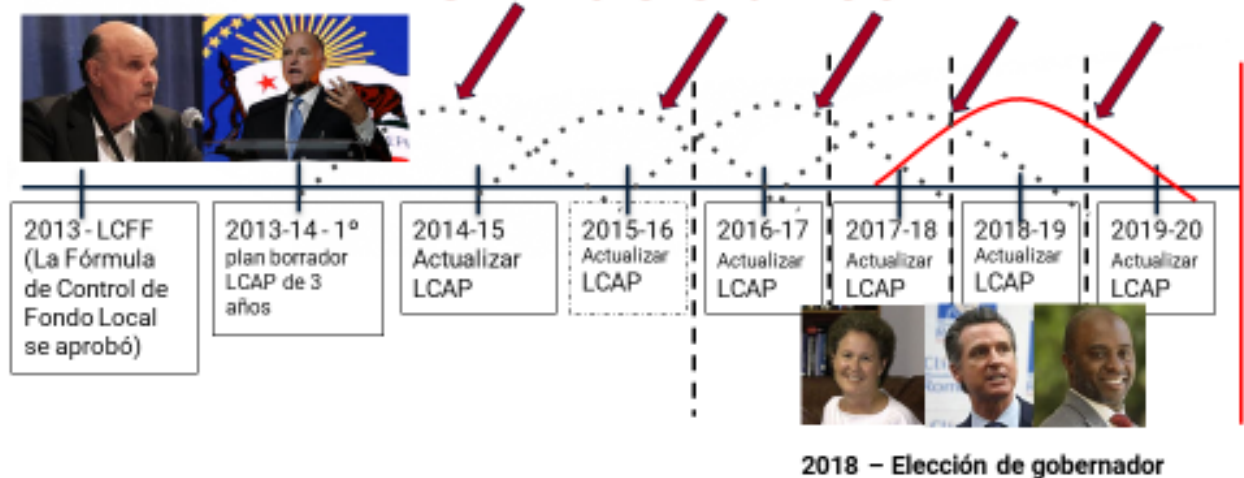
2013 - LCFF (La Fórmula de Control de Fondo Local se aprobó)

2013-14 - 1º plan borrador LCAP de 3 años

2014-15 Actualizar LCAP

2015-16 Actualizar LCAP

2016-17 Actualizar LCAP

2017-18 Actualizar LCAP

2018-19 Actualizar LCAP

2019-20 Actualizar LCAP

2018 – Elección de gobernador